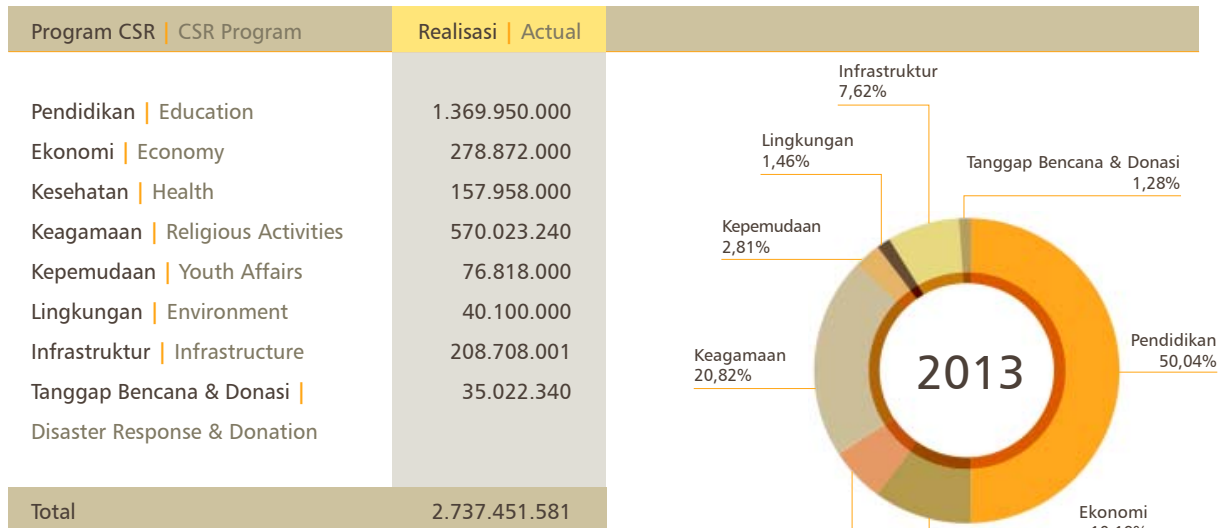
| Program CSR \| CSR Program | Realisasi \| Actual |
|---|---|
| Pendidikan \| Education | 1.369.950.000 |
| Ekonomi \| Economy | 278.872.000 |
| Kesehatan \| Health | 157.958.000 |
| Keagamaan \| Religious Activities | 570.023.240 |
| Kepemudaan \| Youth Affairs | 76.818.000 |
| Lingkungan \| Environment | 40.100.000 |
| Infrastruktur \| Infrastructure | 208.708.001 |
| Tanggap Bencana & Donasi \| Disaster Response & Donation | 35.022.340 |
| Total | 2.737.451.581 |

Infrastruktur
7,62%

Lingkungan
1,46%

Tanggap Bencana & Donasi
1,28%

Kepemudaan
2,81%

Keagamaan
20,82%

2013

Pendidikan
50,04%

Ekonomi
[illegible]